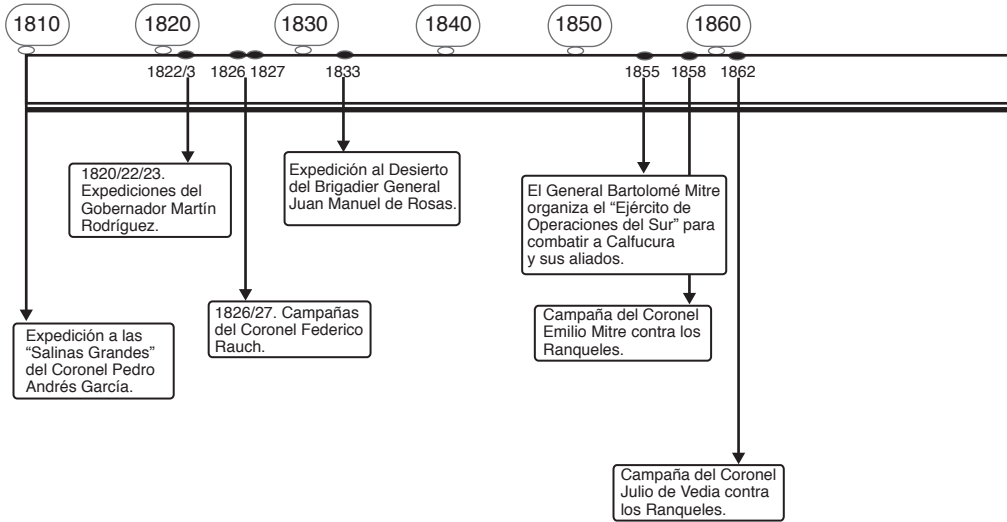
1810
1820
1830
1840
1850
1860
1822/3
1826
1827
1833
1855
1858
1862

1820/22/23. Expediciones del Gobernador Martín Rodríguez.

Expedición al Desierto del Brigadier General Juan Manuel de Rosas.

El General Bartolomé Mitre organiza el "Ejército de Operaciones del Sur" para combatir a Calfucura y sus aliados.

Expedición a las "Salinas Grandes" del Coronel Pedro Andrés García.

1826/27. Campañas del Coronel Federico Rauch.

Campaña del Coronel Emilio Mitre contra los Ranqueles.

Campaña del Coronel Julio de Vedia contra los Ranqueles.